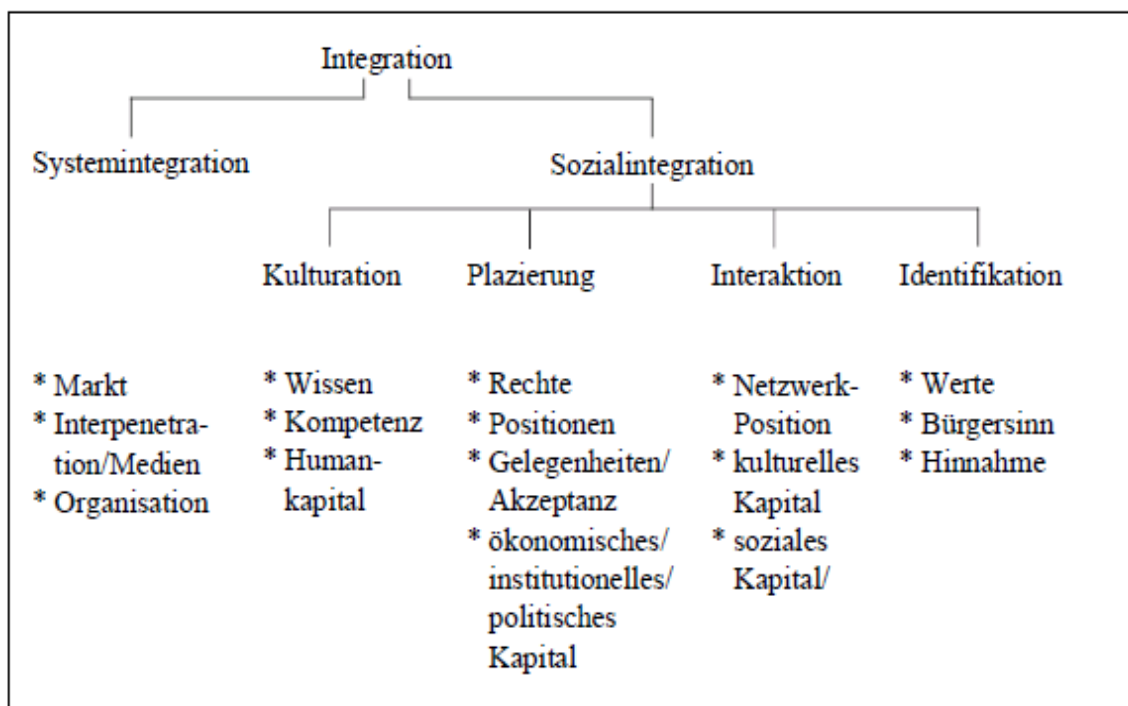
Integration

Systemintegration

Sozialintegration

Kulturation

Plazierung

Interaktion

Identifikation

* Markt
* Interpenetration/Medien
* Organisation

* Wissen
* Kompetenz
* Humankapital

* Rechte
* Positionen
* Gelegenheiten/Akzeptanz
* ökonomisches/institutionelles/politisches Kapital

* Netzwerk-Position
* kulturelles Kapital
* soziales Kapital/

* Werte
* Bürgersinn
* Hinnahme